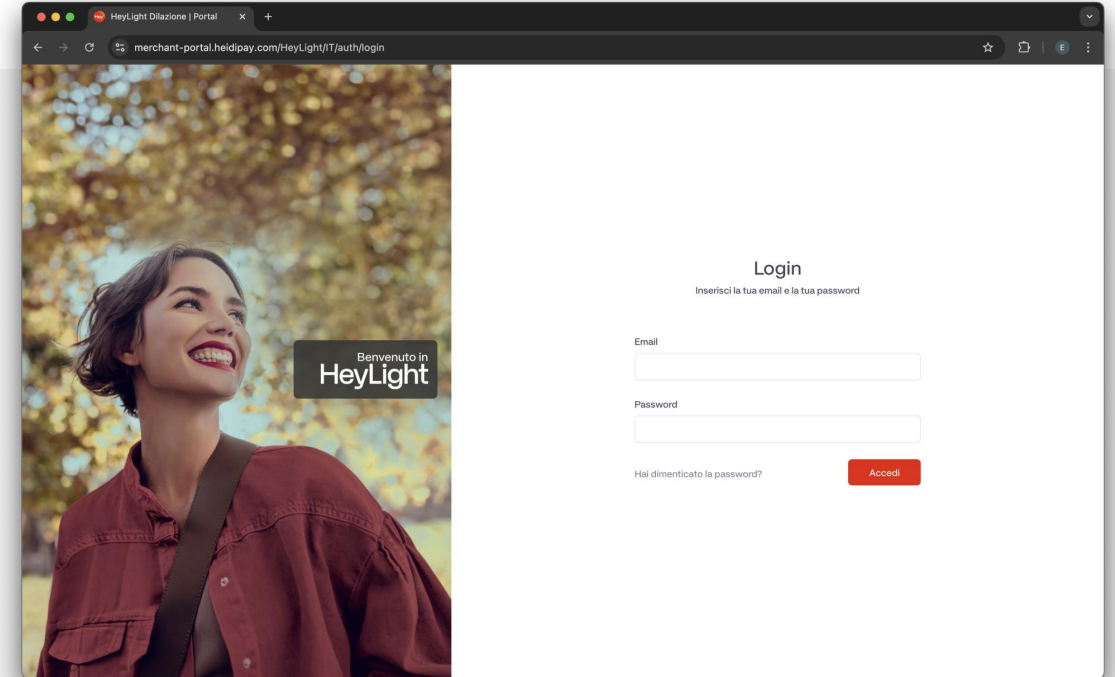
HeyLight Dilazione | Portal
merchant-portal.heidipay.com/HeyLight/IT/auth/login
E

Benvenuto in
HeyLight

Login
Inserisci la tua email e la tua password

Email

Password

Hai dimenticato la password?
Accedi